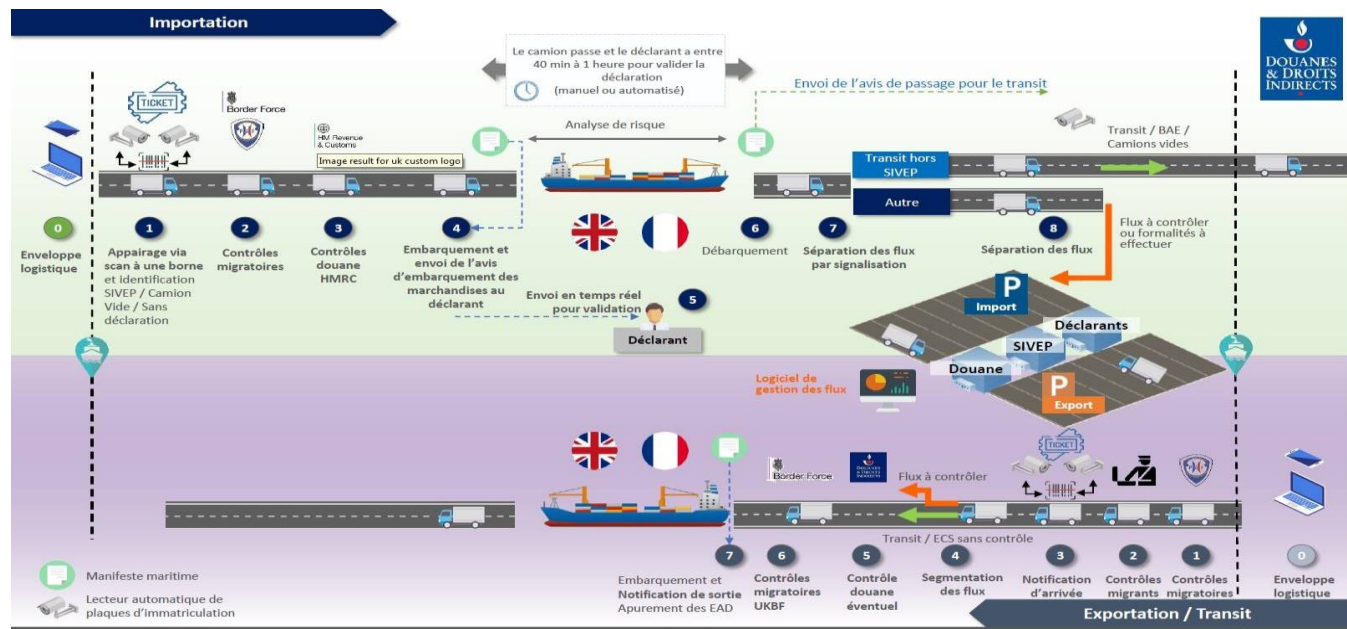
Importation

Le camion passe et le déclarant a entre 40 min à 1 heure pour valider la déclaration
(manuel ou automatisé)

DOUANES & DROITS INDIRECTS

Envoi de l'avis de passage pour le transit

TICKET

Border Force

HM Revenue & Customs

Image result for uk custom logo

Analyse de risque

Transit / BAE / Camions vides

Transit hors SIVEP

Autre

0
Enveloppe logistique

1
Appairage via scan à une borne et identification SIVEP / Camion Vide / Sans déclaration

2
Contrôles migratoires

3
Contrôles douane HMRC

4
Embarquement et envoi de l'avis d'embarquement des marchandises au déclarant

6
Débarquement

7
Séparation des flux par signalisation

8
Séparation des flux

Flux à contrôler ou formalités à effectuer

Envoi en temps réel pour validation

5

Déclarant

P
Import

Déclarants

SIVEP

Douane

P
Export

Logiciel de gestion des flux

TICKET

Border Force

Flux à contrôler

Transit / ECS sans contrôle

Manifeste maritime

Lecteur automatique de plaques d'immatriculation

7
Embarquement et Notification de sortie Apurement des EAD

6
Contrôles migratoires UKBF

5
Contrôle douane éventuel

4
Segmentation des flux

3
Notification d'arrivée

2
Contrôles migrants

1
Contrôles migratoires

0
Enveloppe logistique

Exportation / Transit